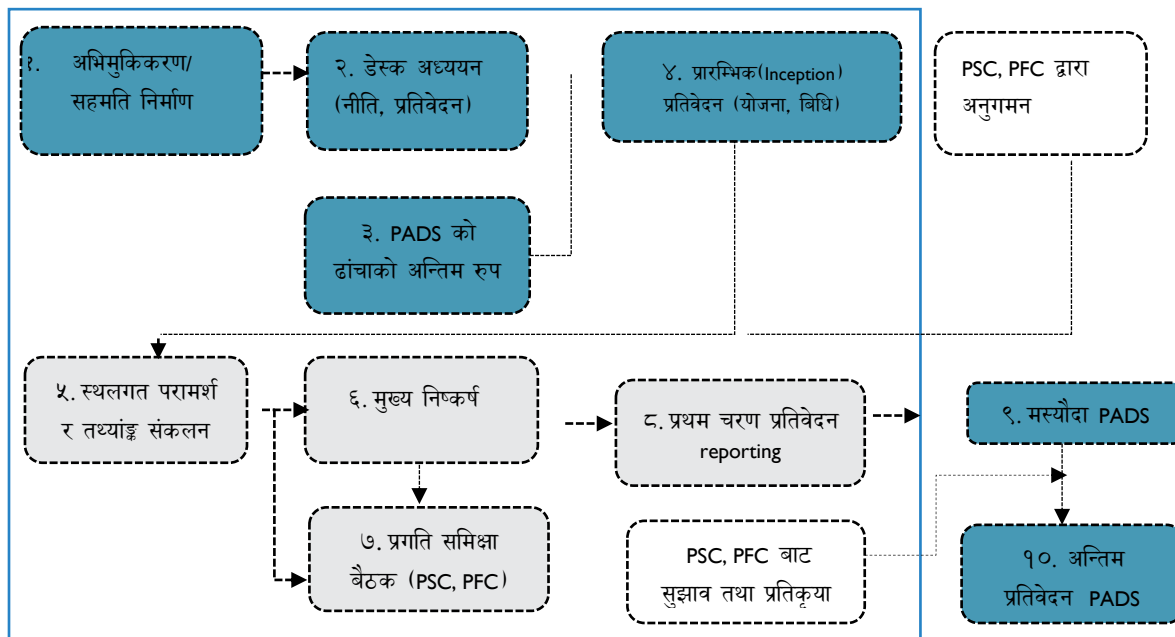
१. अभिमुकिकरण/ सहमति निर्माण

२. डेस्क अध्ययन (नीति, प्रतिवेदन)

४. प्रारम्भिक(Inception) प्रतिवेदन (योजना, बिधि)

PSC, PFC द्वारा अनुगमन

३. PADS को ढांचाको अन्तिम रुप

५. स्थलगत परामर्श र तथ्यांङ्क संकलन

६. मुख्य निष्कर्ष

८. प्रथम चरण प्रतिवेदन reporting

९. मस्यौदा PADS

७. प्रगति समिक्षा बैठक (PSC, PFC)

PSC, PFC बाट सुझाव तथा प्रतिकृया

१०. अन्तिम प्रतिवेदन PADS